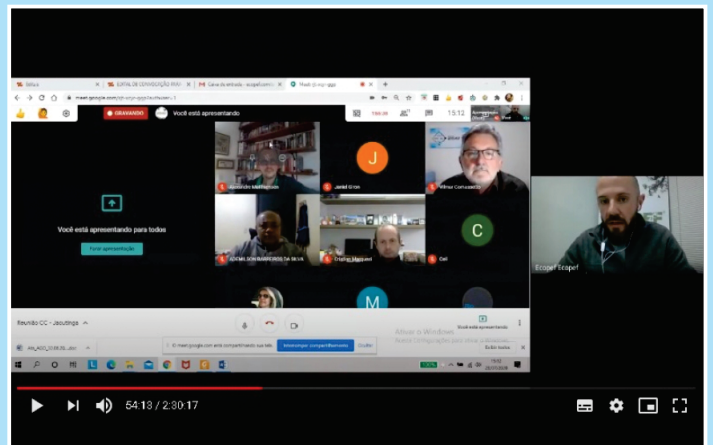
GRAVANDO

Você está apresentando

15:13

Você está apresentando para todos

Parar apresentação

J

Jaciel Giron

C

Ceil

ADEMILSON BARBOSA DA SILVA

Cristian Marquard

M

Reunião CC - Jacutinga

Você está apresentando

meet.google.com está compartilhando sua tela.

Interromper compartilhamento

Ocultar

Ativar o Windows

Ecopef Ecopef

54:13 / 2:30:17